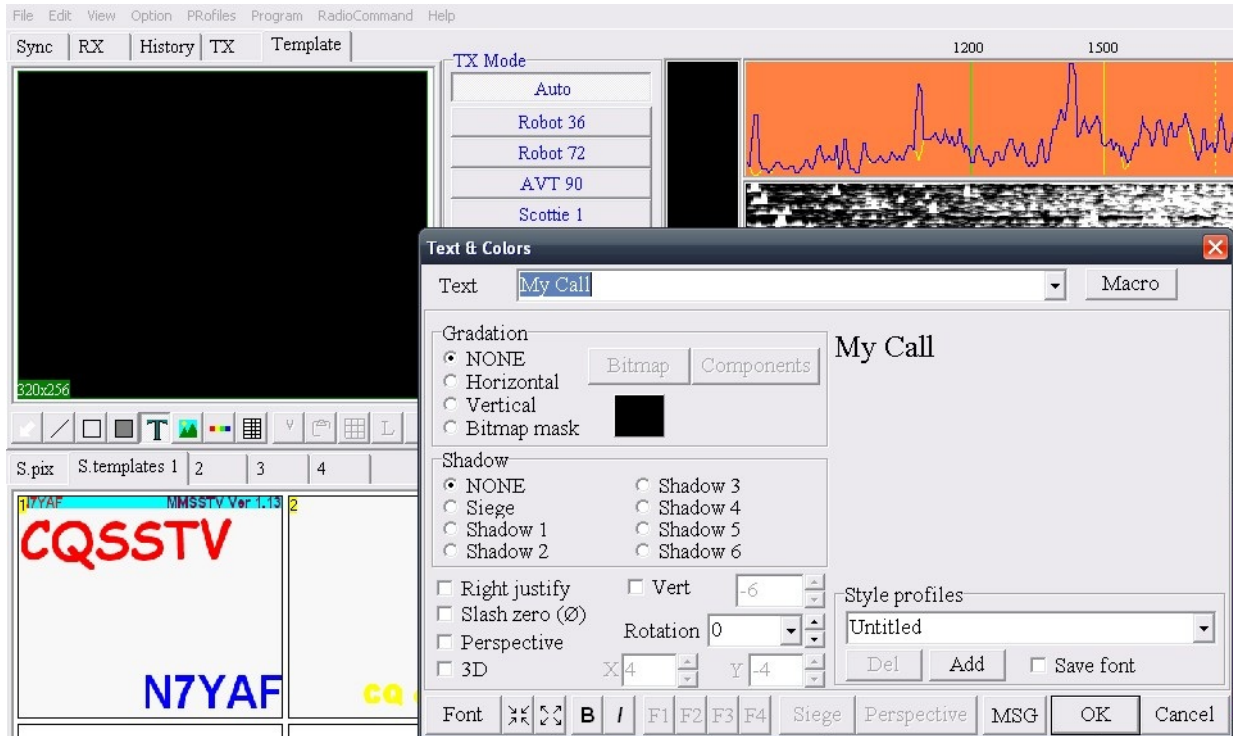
File Edit View Option PRofiles Program RadioCommand Help

Sync RX History TX Template

TX Mode
Auto
Robot 36
Robot 72
AVT 90
Scottie 1

1200 1500

320x256

V L

S.pix S.templates 1 2 3 4

1 N7YAF MMSSTV Ver 1.13 2
CQSSTV
N7YAF
CQ

Text & Colors

Text My Call Macro

Gradation
NONE
Horizontal
Vertical
Bitmap mask
Bitmap Components

My Call

Shadow
NONE
Siege
Shadow 1
Shadow 2
Shadow 3
Shadow 4
Shadow 5
Shadow 6

Right justify
Vert -6
Slash zero (Ø)
Perspective
Rotation 0
3D
X 4 Y -4

Style profiles
Untitled
Del Add Save font

Font B I F1 F2 F3 F4 Siege Perspective MSG OK Cancel